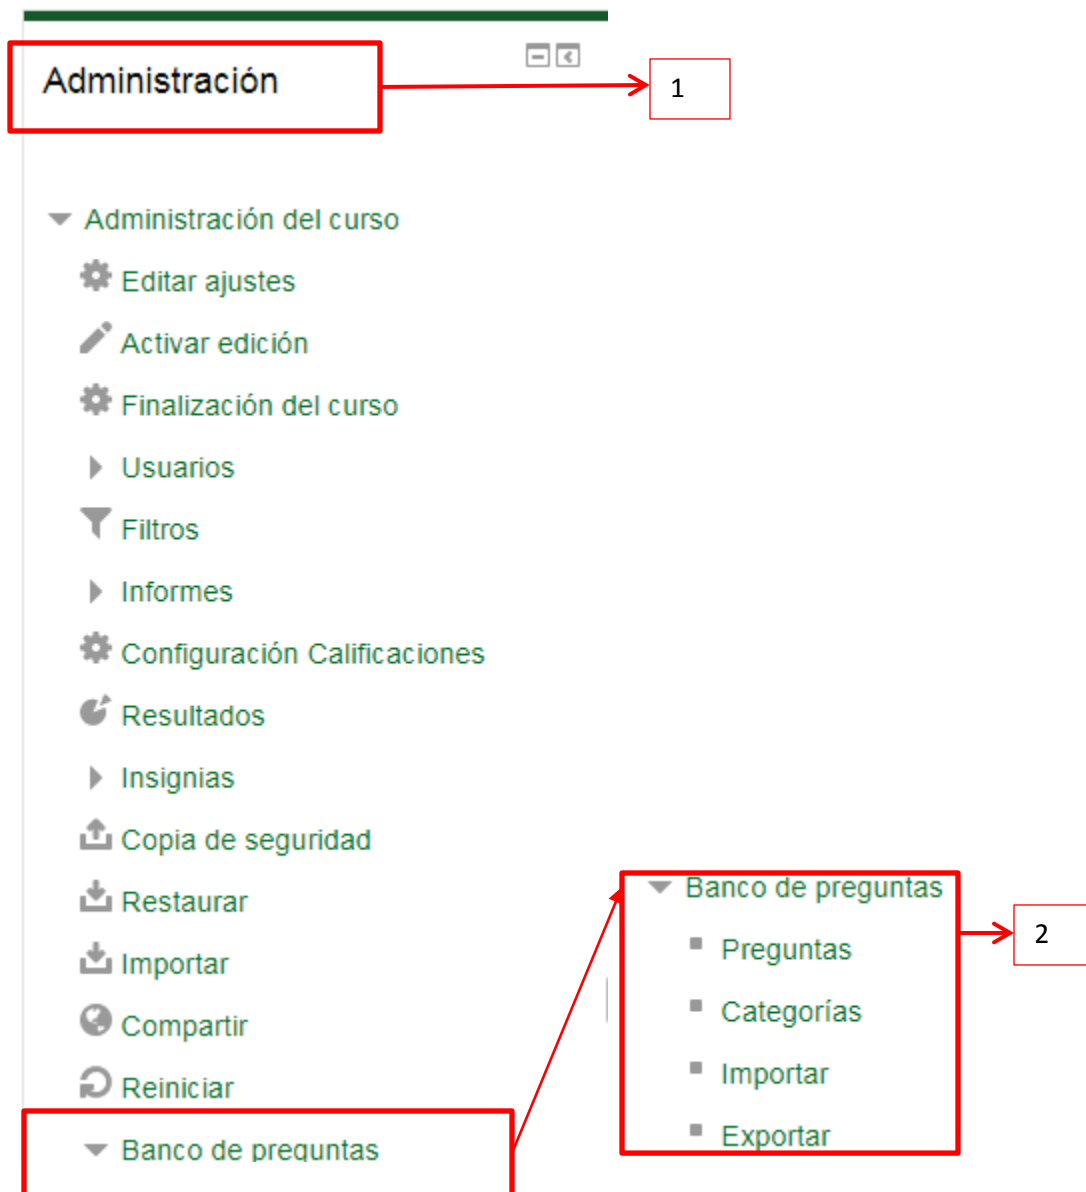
Administración

1

Administración del curso

Editar ajustes

Activar edición

Finalización del curso

Usuarios

Filtros

Informes

Configuración Calificaciones

Resultados

Insignias

Copia de seguridad

Restaurar

Importar

Compartir

Reiniciar

Banco de preguntas

Banco de preguntas

2

Preguntas

Categorías

Importar

Exportar